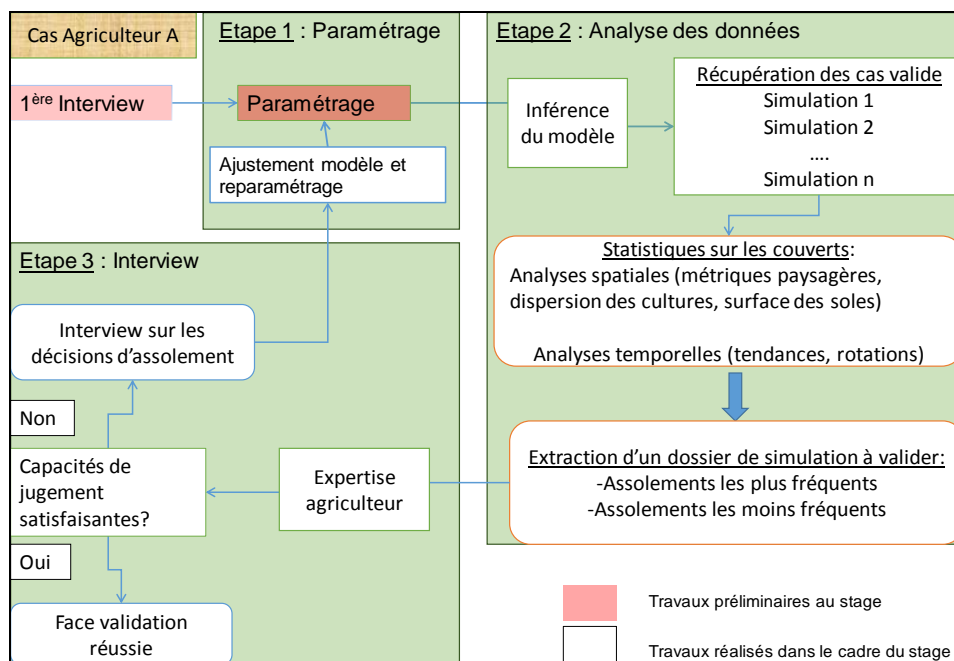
Cas Agriculteur A

Etape 1 : Paramétrage

Etape 2 : Analyse des données

1$^{ère}$ Interview

Paramétrage

Inférence du modèle

Récupération des cas valide
Simulation 1
Simulation 2
....
Simulation n

Ajustement modèle et reparamétrage

Etape 3 : Interview

Statistiques sur les couverts:
Analyses spatiales (métriques paysagères, dispersion des cultures, surface des soles)

Analyses temporelles (tendances, rotations)

Interview sur les décisions d'assolement

Non

Capacités de jugement satisfaisantes?

Expertise agriculteur

Extraction d'un dossier de simulation à valider:
-Assolements les plus fréquents
-Assolements les moins fréquents

Oui

Face validation réussie

Travaux préliminaires au stage

Travaux réalisés dans le cadre du stage